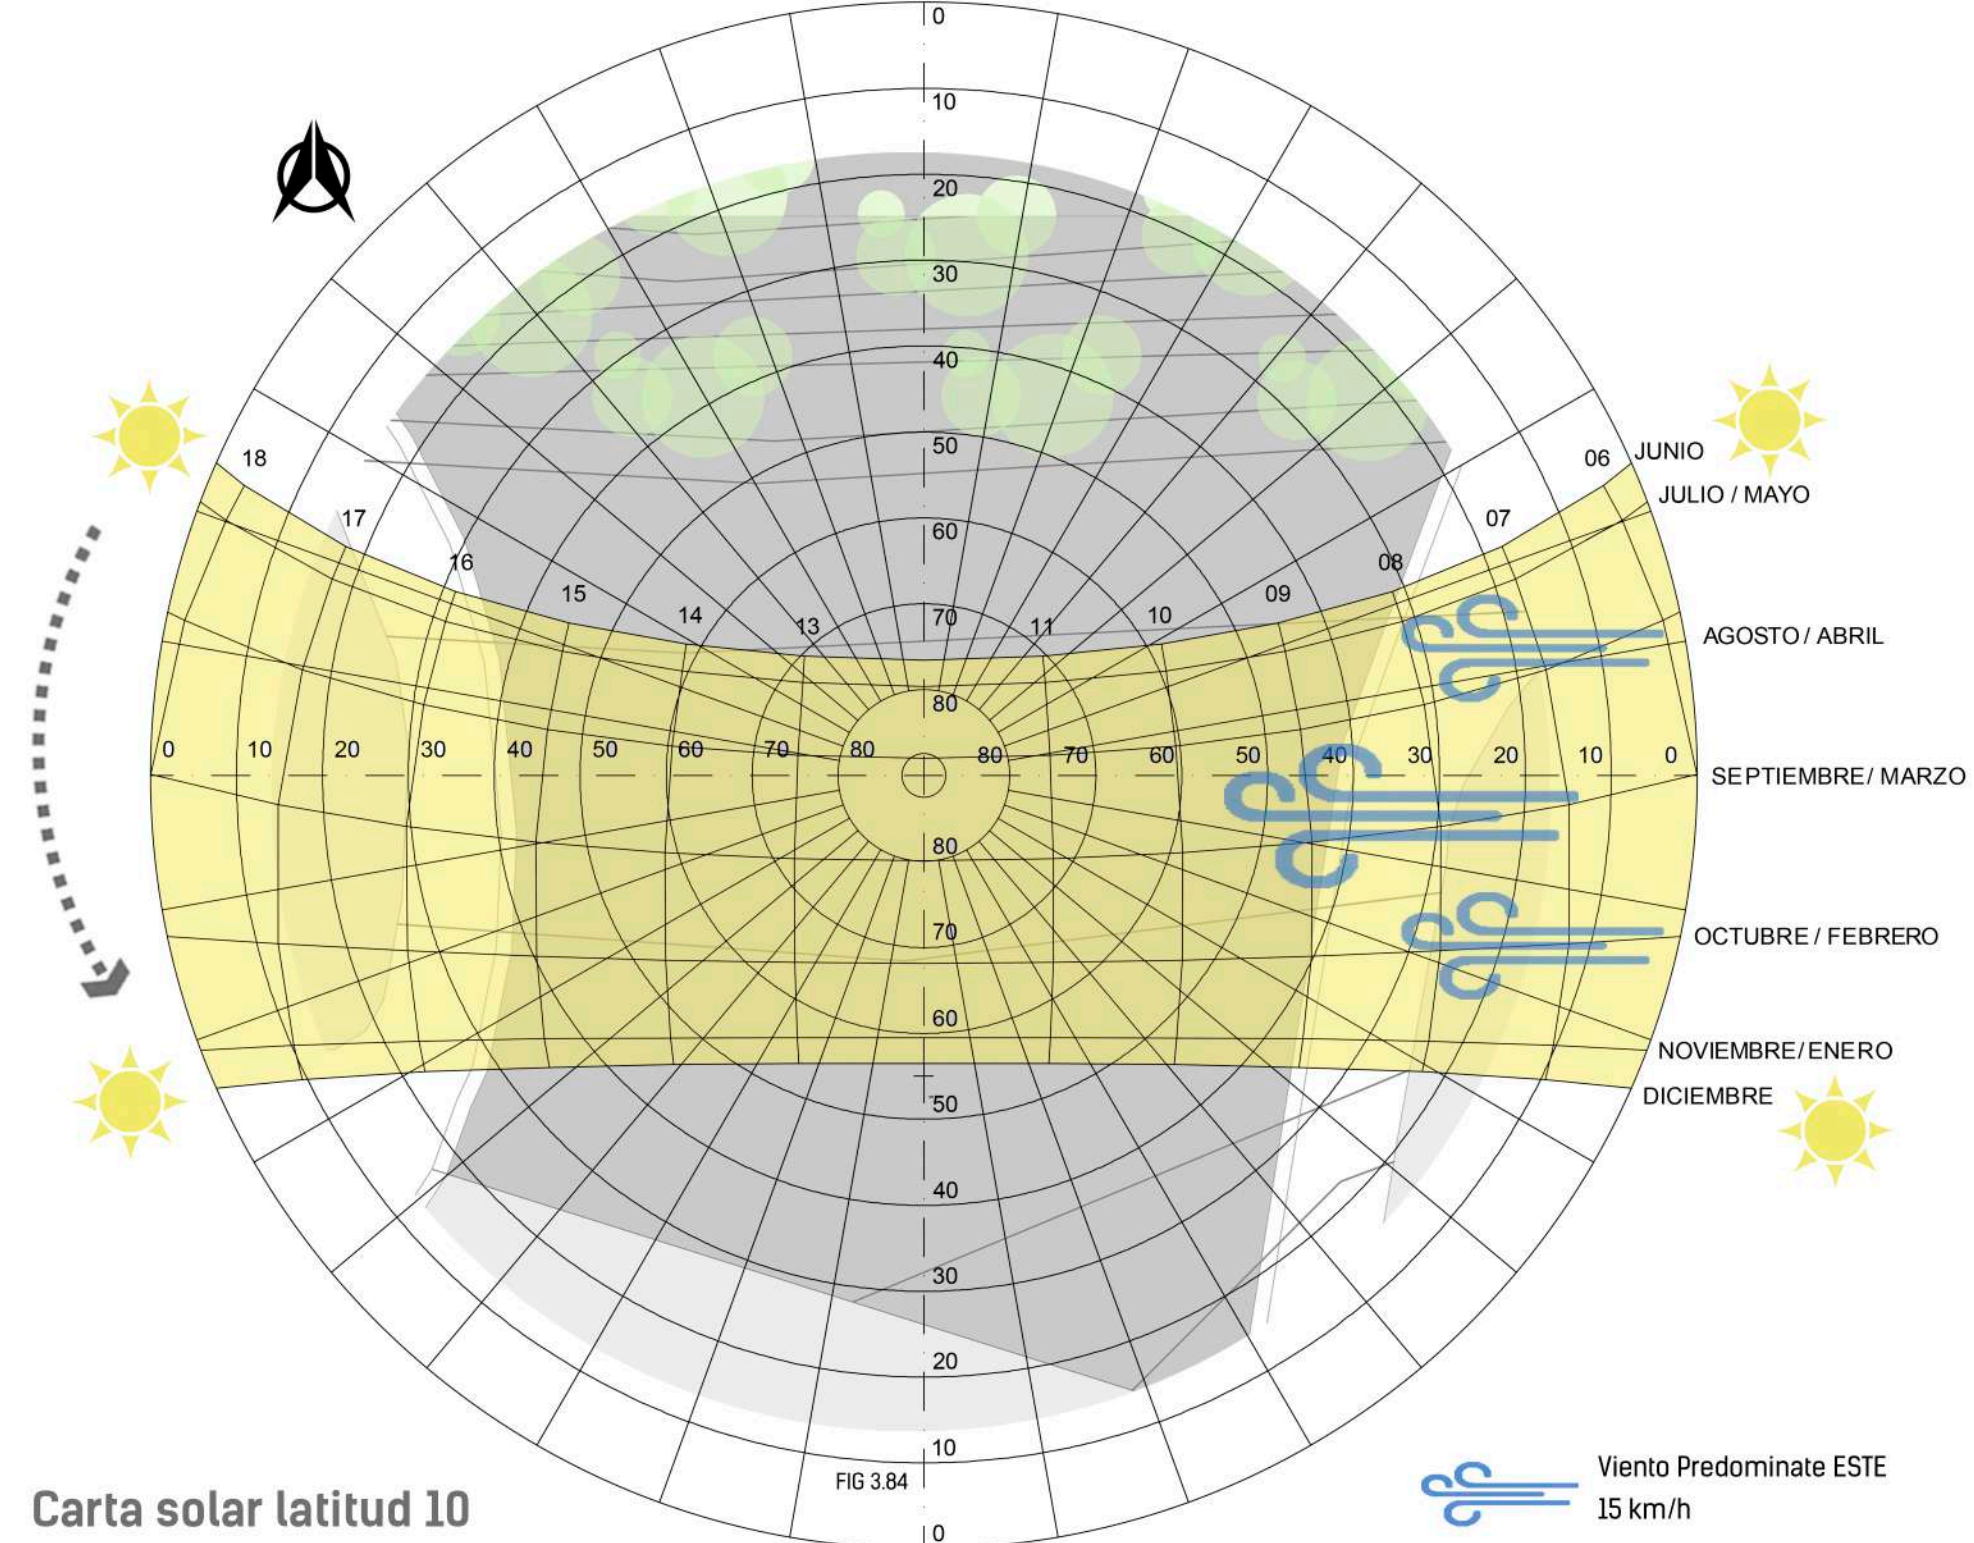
0
10
20
30
40
50
60
70
80

18 17 16 15 14 13 11 10 09 08 07 06

JUNIO
JULIO / MAYO
AGOSTO / ABRIL
SEPTIEMBRE / MARZO
OCTUBRE / FEBRERO
NOVIEMBRE / ENERO
DICIEMBRE

0 10 20 30 40 50 60 70 80 80 70 60 50 40 30 20 10 0

80
70
60
50
40
30
20
10
0

FIG 3.84

Carta solar latitud 10

Viento Predominate ESTE
15 km/h